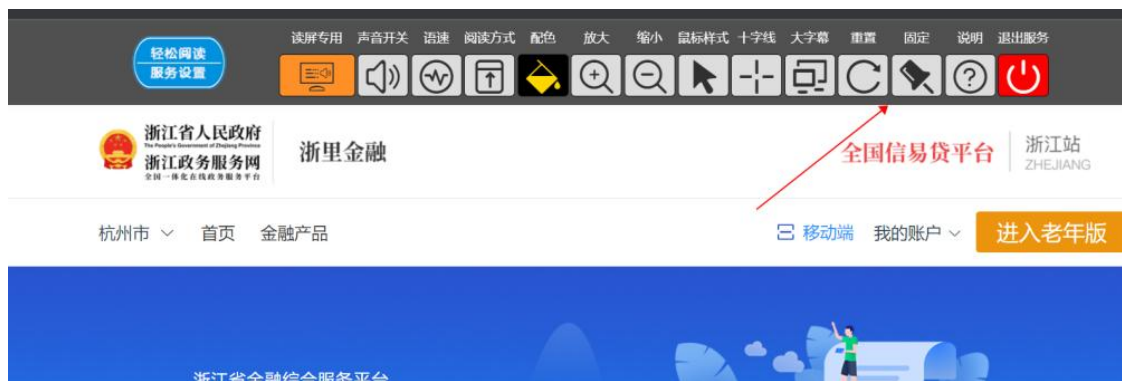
轻松阅读
服务设置

读屏专用 声音开关 语速 阅读方式 配色 放大 缩小 鼠标样式 十字线 大字幕 重置 固定 说明 退出服务

浙江省人民政府
The People's Government of Zhejiang Province
浙江政务服务网
全国一体化在线政务服务平台

浙里金融

全国信易贷平台

浙江站
ZHEJIANG

杭州市 首页 金融产品

移动端 我的账户 进入老年版

浙江省金融综合服务平台